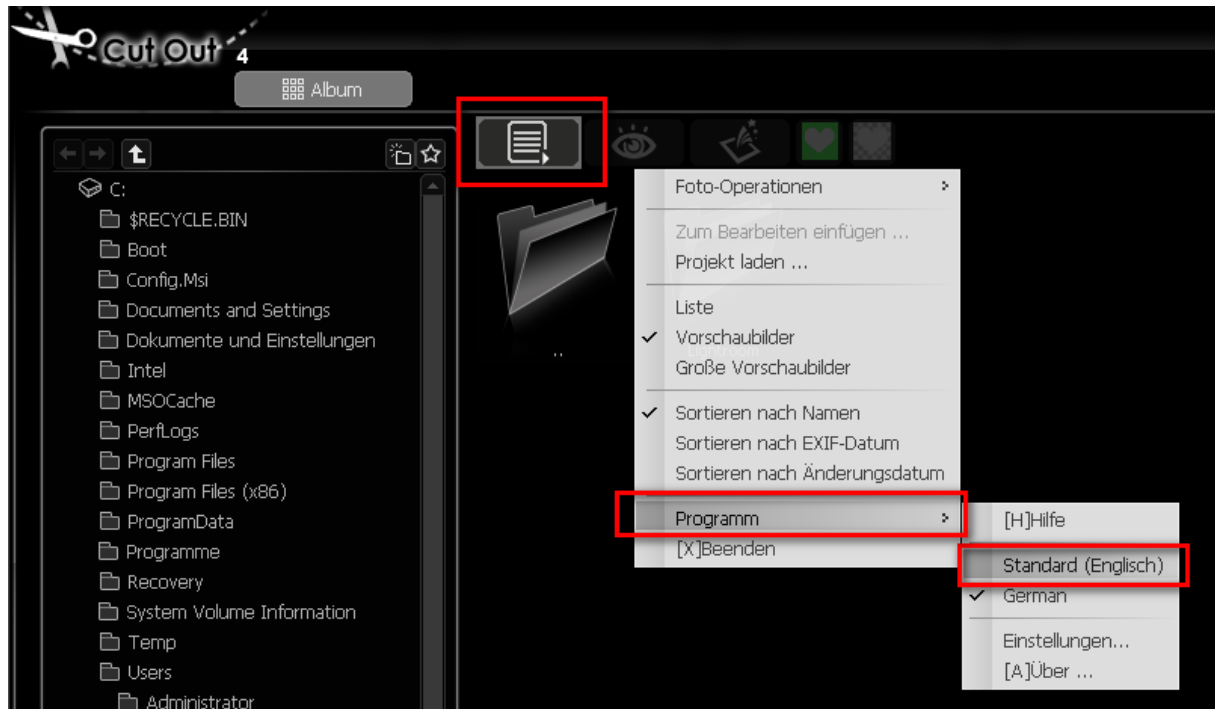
Cut Out 4

Album

C:
$RECYCLE.BIN
Boot
Config.Msi
Documents and Settings
Dokumente und Einstellungen
Intel
MSOCache
PerfLogs
Program Files
Program Files (x86)
ProgramData
Programme
Recovery
System Volume Information
Temp
Users
Administrator

..

Foto-Operationen
Zum Bearbeiten einfügen ...
Projekt laden ...
Liste
✓ Vorschaubilder
Große Vorschaubilder
✓ Sortieren nach Namen
Sortieren nach EXIF-Datum
Sortieren nach Änderungsdatum
Programm
[X]Beenden

[H]Hilfe
Standard (Englisch)
✓ German
Einstellungen...
[A]Über ...